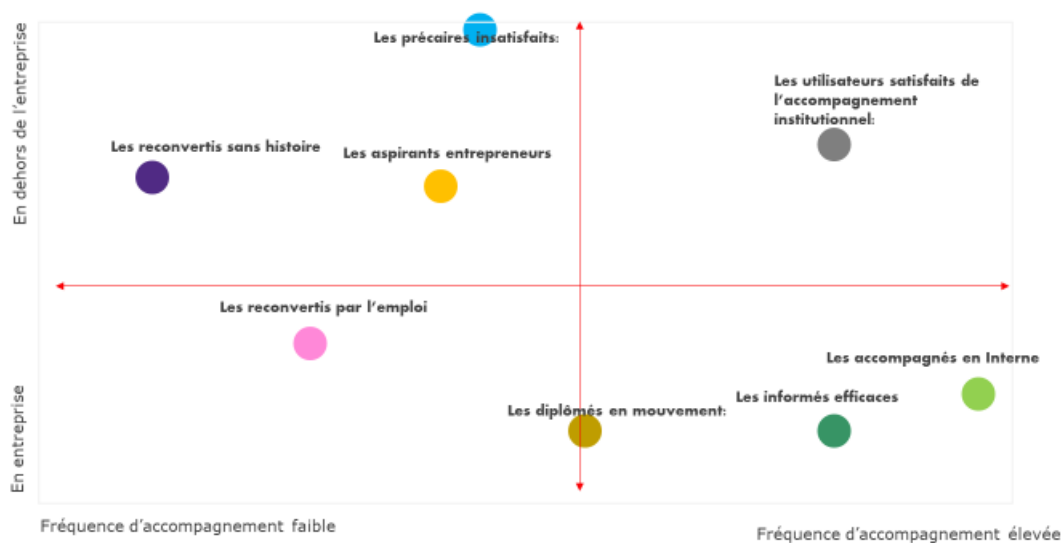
En dehors de l'entreprise

Les précaires insatisfaits:

Les utilisateurs satisfaits de l'accompagnement institutionnel:

Les reconvertis sans histoire

Les aspirants entrepreneurs

Les reconvertis par l'emploi

Les accompagnés en Interne

Les informés efficaces

Les diplômés en mouvement:

En entreprise

Fréquence d'accompagnement faible

Fréquence d'accompagnement élevée